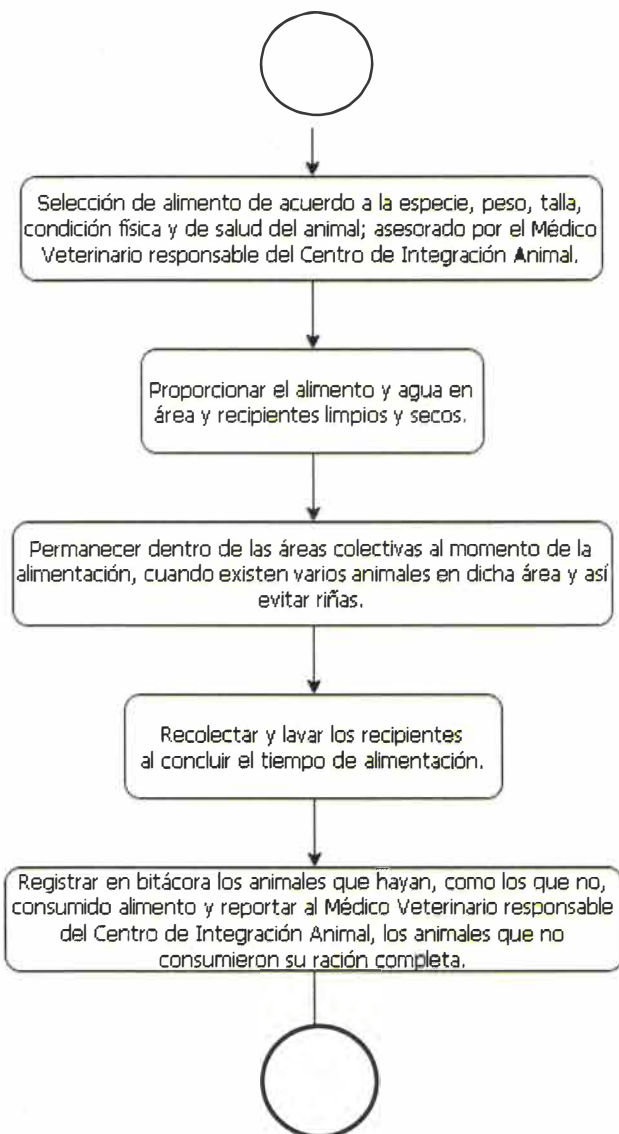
Selección de alimento de acuerdo a la especie, peso, talla, condición física y de salud del animal; asesorado por el Médico Veterinario responsable del Centro de Integración Animal.

Proporcionar el alimento y agua en área y recipientes limpios y secos.

Permanecer dentro de las áreas colectivas al momento de la alimentación, cuando existen varios animales en dicha área y así evitar riñas.

Recolectar y lavar los recipientes al concluir el tiempo de alimentación.

Registrar en bitácora los animales que hayan, como los que no, consumido alimento y reportar al Médico Veterinario responsable del Centro de Integración Animal, los animales que no consumieron su ración completa.